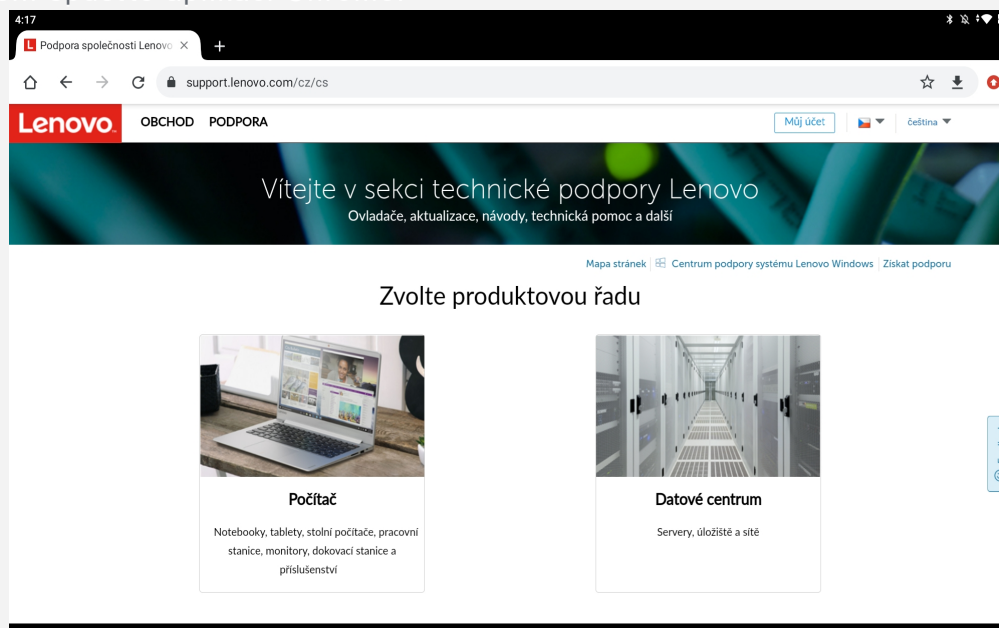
4:17

Podpora společnosti Lenovo ×

+

support.lenovo.com/cz/cs

Lenovo

OBCHOD PODPORA

Můj účet

čeština

Vítejte v sekci technické podpory Lenovo

Ovladače, aktualizace, návody, technická pomoc a další

Mapa stránek | Centrum podpory systému Lenovo Windows | Získat podporu

Zvolte produktovou řadu

Počítač

Notebooky, tablety, stolní počítače, pracovní stanice, monitory, dokovací stanice a příslušenství

Datové centrum

Servery, úložiště a sítě